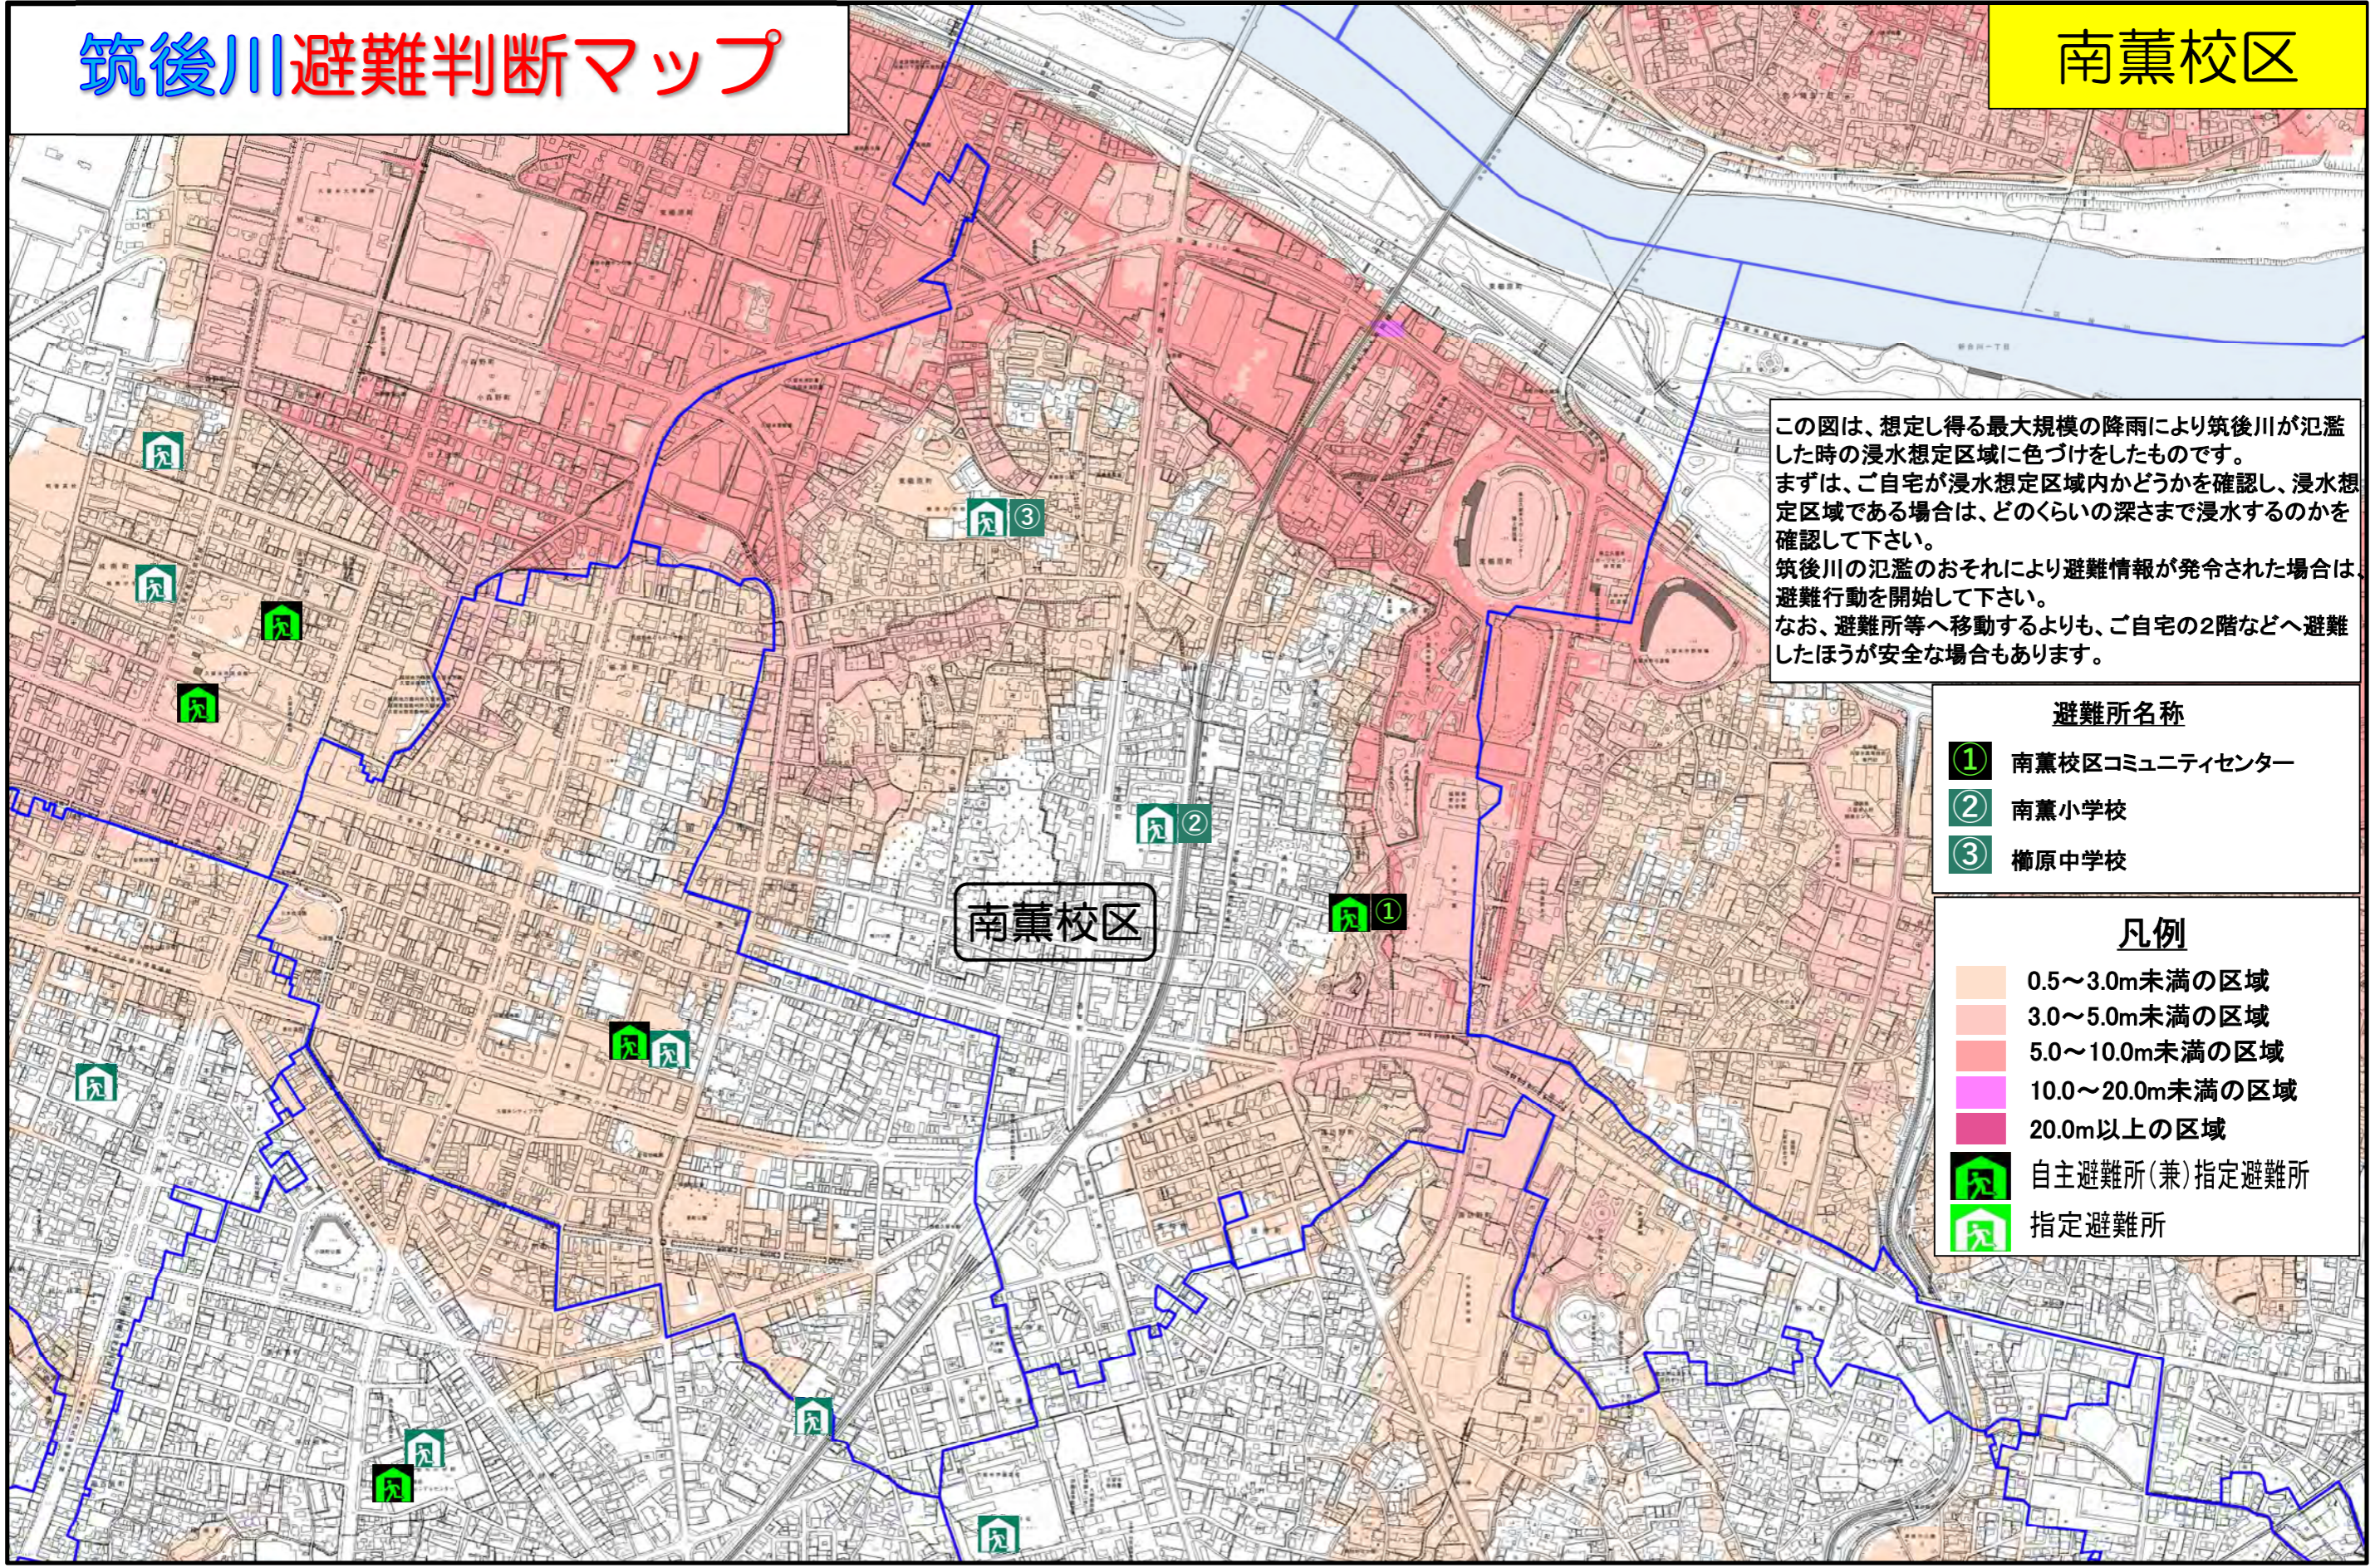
筑後川避難判断マップ

南薫校区

この図は、想定し得る最大規模の降雨により筑後川が氾濫した時の浸水想定区域に色づけをしたものです。
まずは、ご自宅が浸水想定区域内かどうかを確認し、浸水想定区域である場合は、どのくらいの深さまで浸水するのかを確認して下さい。
筑後川の氾濫のおそれにより避難情報が発令された場合は、避難行動を開始して下さい。
なお、避難所等へ移動するよりも、ご自宅の2階などへ避難したほうが安全な場合もあります。

避難所名称
① 南薫校区コミュニティセンター
② 南薫小学校
③ 櫛原中学校

凡例
0.5～3.0m未満の区域
3.0～5.0m未満の区域
5.0～10.0m未満の区域
10.0～20.0m未満の区域
20.0m以上の区域
自主避難所(兼)指定避難所
指定避難所

南薫校区

③
②
①